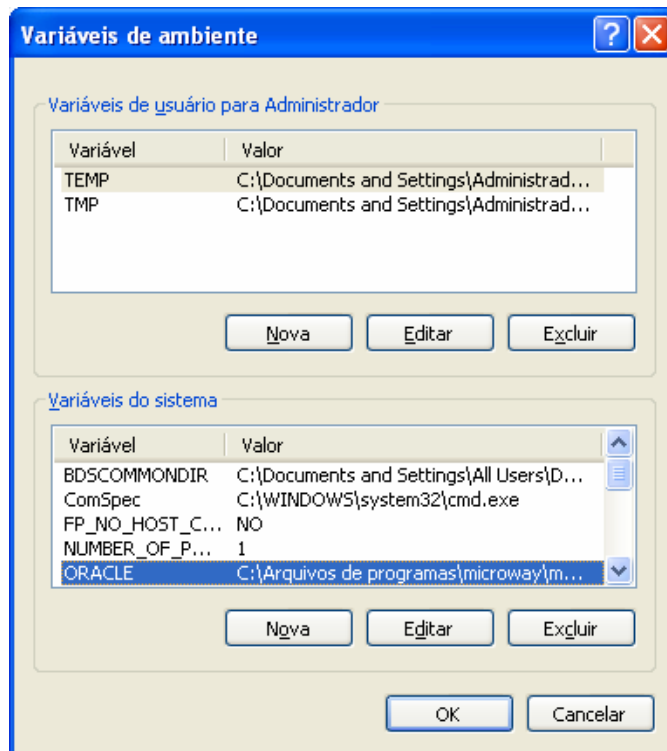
Variáveis de ambiente

Variáveis de usuário para Administrador

| Variável | Valor |
|---|---|
| TEMP | C:\Documents and Settings\Administrad... |
| TMP | C:\Documents and Settings\Administrad... |

Nova Editar Excluir

Variáveis do sistema

| Variável | Valor |
|---|---|
| BDSCOMMONDIR | C:\Documents and Settings\All Users\D... |
| ComSpec | C:\WINDOWS\system32\cmd.exe |
| FP_NO_HOST_C... | NO |
| NUMBER_OF_P... | 1 |
| ORACLE | C:\Arquivos de programas\microway\m... |

Nova Editar Excluir

OK Cancelar